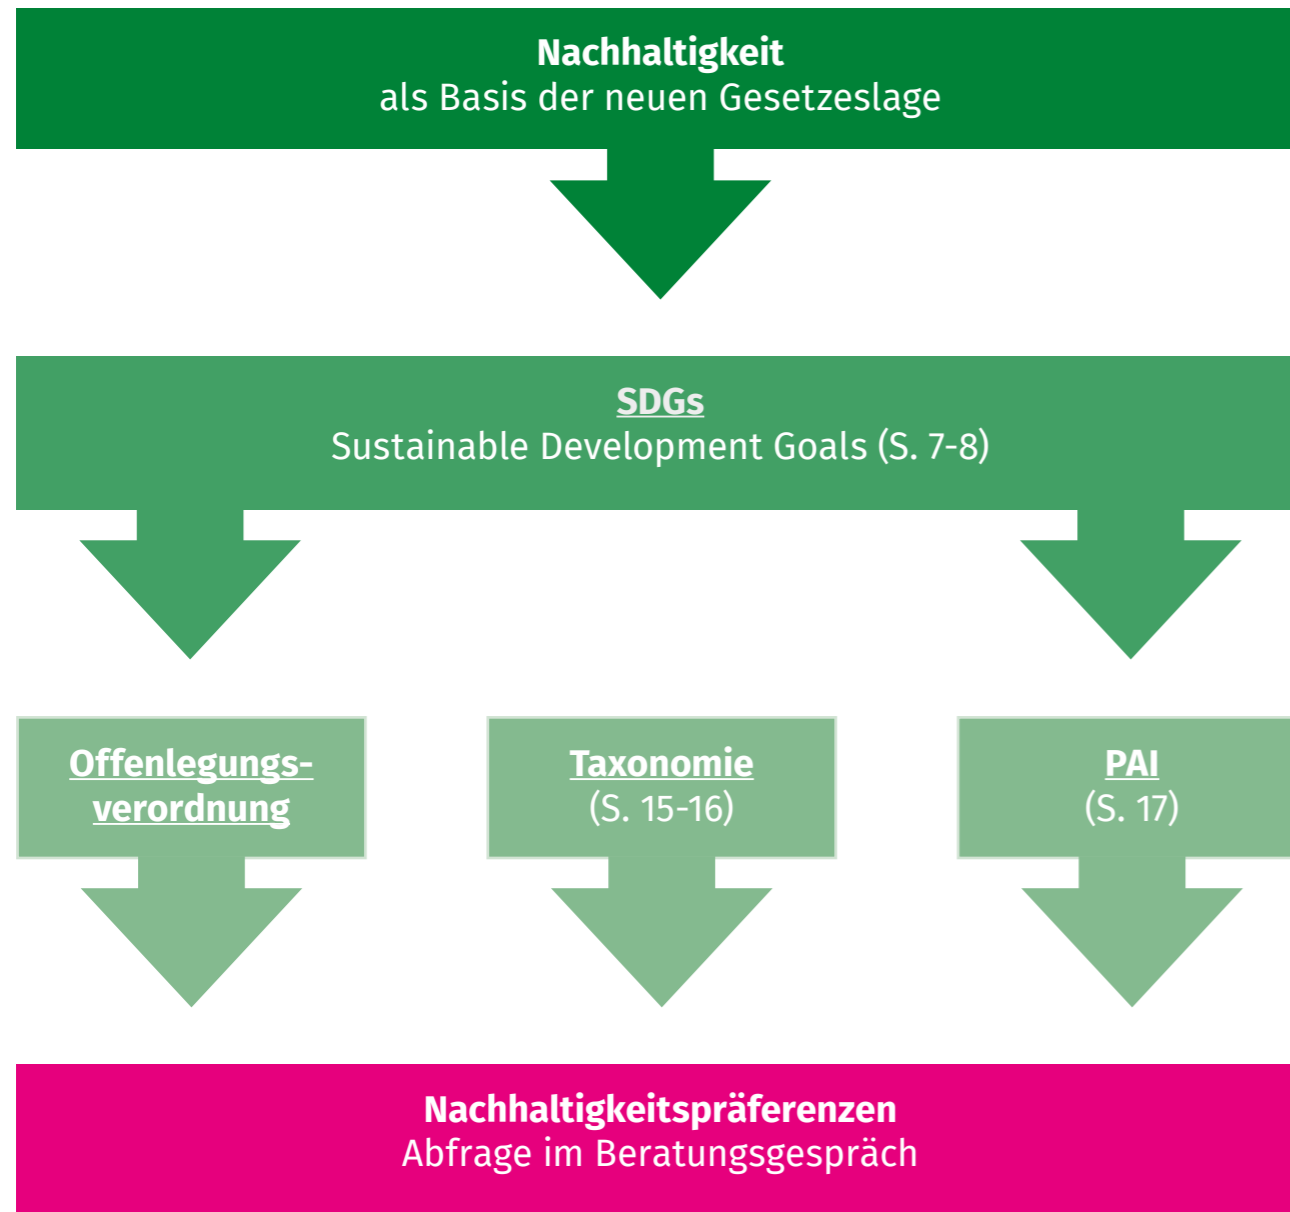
Nachhaltigkeit
als Basis der neuen Gesetzeslage

SDGs
Sustainable Development Goals (S. 7-8)

Offenlegungsverordnung

Taxonomie
(S. 15-16)

PAI
(S. 17)

Nachhaltigkeitspräferenzen
Abfrage im Beratungsgespräch